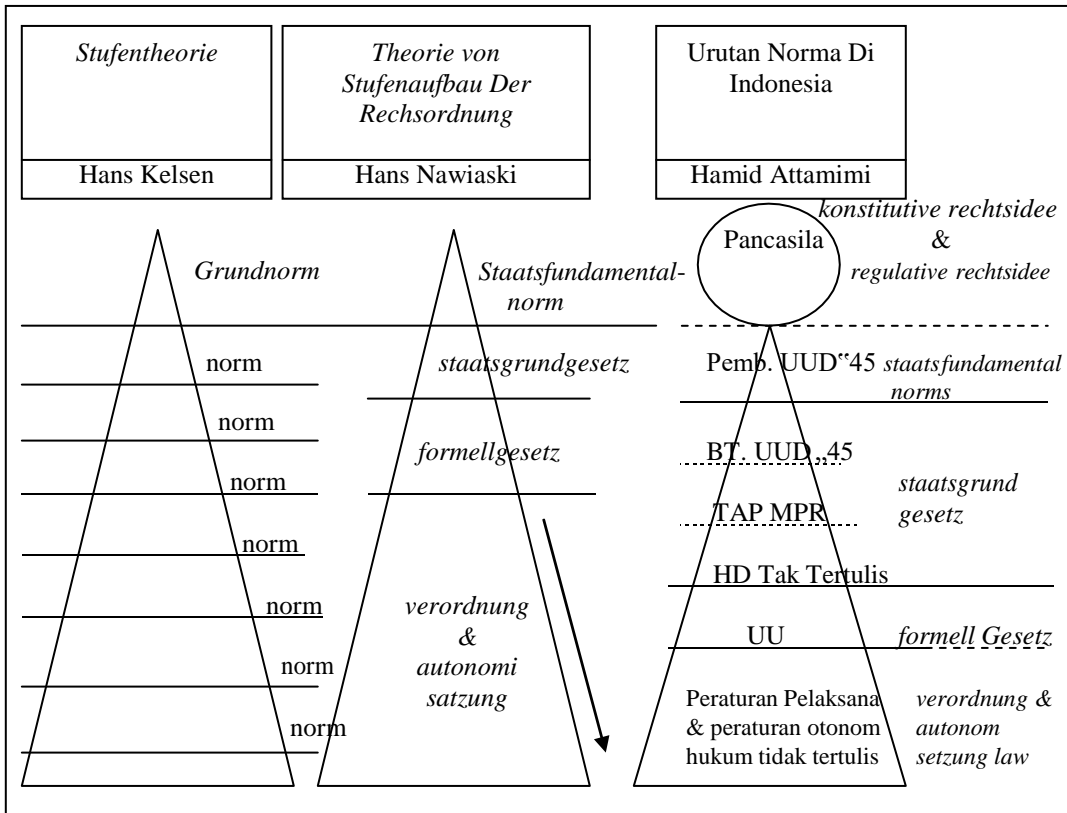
Stufentheorie

Hans Kelsen

Theorie von Stufenaufbau Der Rechsordnung

Hans Nawiaski

Urutan Norma Di Indonesia

Hamid Attamimi

Grundnorm

norm

norm

norm

norm

norm

norm

norm

Staatsfundamental-norm

staatsgrundgesetz

formellgesetz

verordnung & autonomi satzung

konstitutive rechtsidee & regulative rechtsidee

Pancasila

Pemb. UUD"45 staatsfundamental norms

BT. UUD „45

TAP MPR

staatsgrund gesetz

HD Tak Tertulis

UU

formell Gesetz

Peraturan Pelaksana & peraturan otonom hukum tidak tertulis

verordnung & autonom setzung law